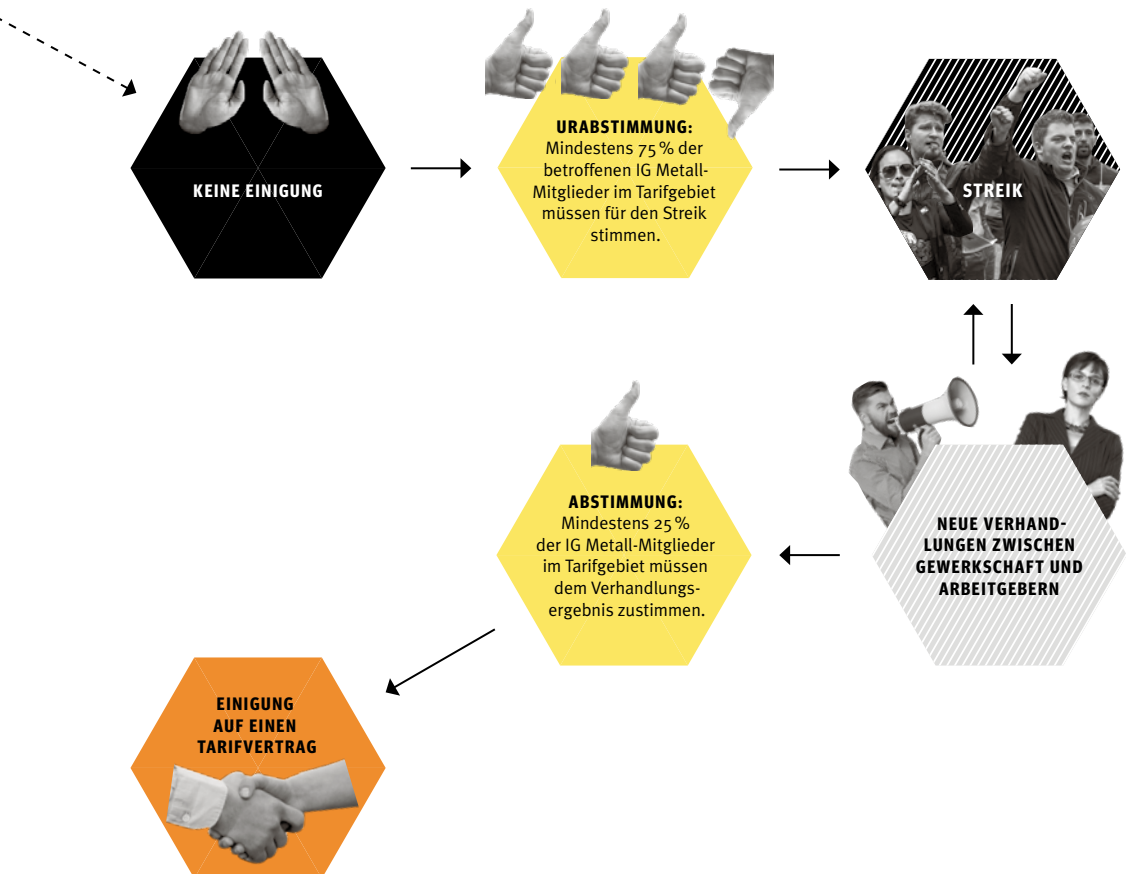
KEINE EINIGUNG

URABSTIMMUNG:
Mindestens 75 % der betroffenen IG Metall-Mitglieder im Tarifgebiet müssen für den Streik stimmen.

STREIK

NEUE VERHANDLUNGEN ZWISCHEN GEWERKSCHAFT UND ARBEITGEBERN

ABSTIMMUNG:
Mindestens 25 % der IG Metall-Mitglieder im Tarifgebiet müssen dem Verhandlungsergebnis zustimmen.

EINIGUNG AUF EINEN TARIFVERTRAG